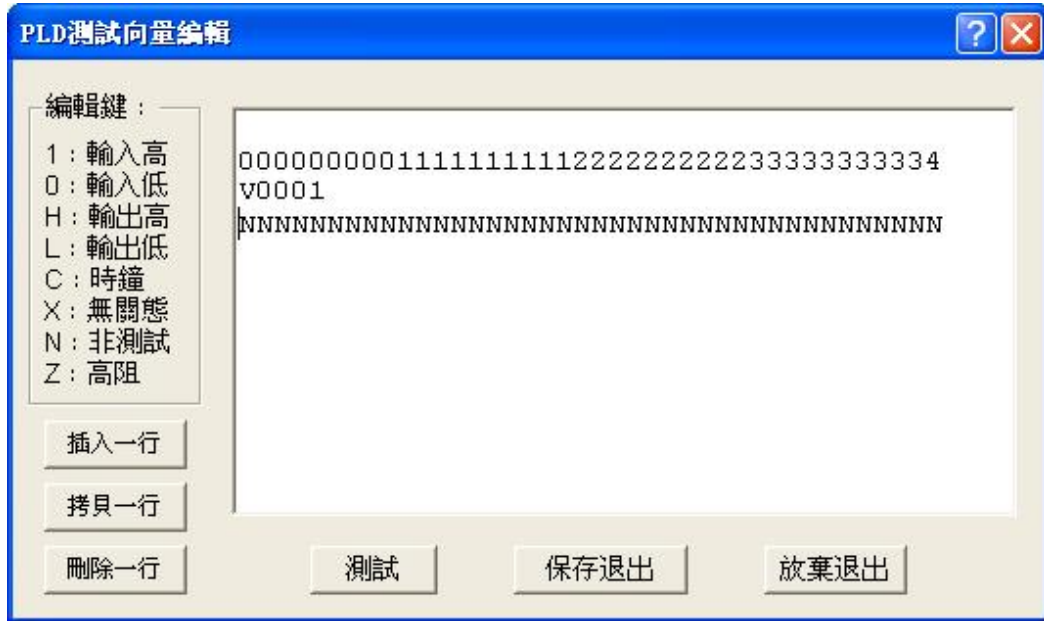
PLD測試向量編輯

編輯鍵：
1：輸入高
0：輸入低
H：輸出高
L：輸出低
C：時鐘
X：無關態
N：非測試
Z：高阻

插入一行
拷貝一行
刪除一行

0000000001111111111222222222233333333334
V0001
NNNNNNNNNNNNNNNNNNNNNNNNNNNNNNNNNNNNNNNN

測試
保存退出
放棄退出